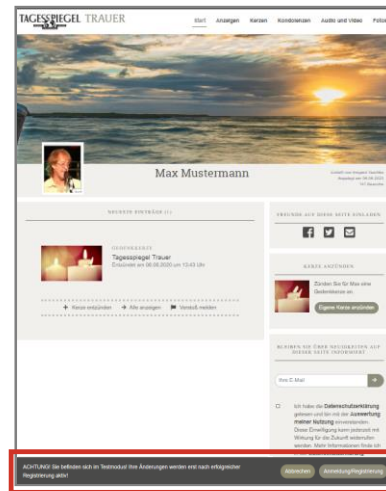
TAGESSPIEGEL TRAUER

Start Anzeigen Kerzen Kondolenzen Audio und Video Fotos

Max Mustermann

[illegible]

NEUESTE EINTRÄGE (1)

GEDENKKERZE
Tagesspiegel Trauer
Entzündet am 06.08.2020 um 12:43 Uhr

+ Kerze entzünden → Alle anzeigen ⚑ Verstoß melden

FREUNDE AUF DIESE SEITE EINLADEN

KERZE ANZÜNDEN

Zünden Sie für Max eine Gedenkkerze an.

Eigene Kerze anzünden

BLEIBEN SIE ÜBER NEUIGKEITEN AUF DIESER SEITE INFORMIERT

Ihre E-Mail

Ich habe die Datenschutzerklärung gelesen und bin mit der Auswertung meiner Nutzung einverstanden. Diese Einwilligung kann jederzeit mit Wirkung für die Zukunft widerrufen werden. Mehr Informationen finde ich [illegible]

ACHTUNG! Sie befinden sich im Testmodus! Ihre Änderungen werden erst nach erfolgreicher Registrierung aktiv!

Abbrechen Anmeldung/Registrierung